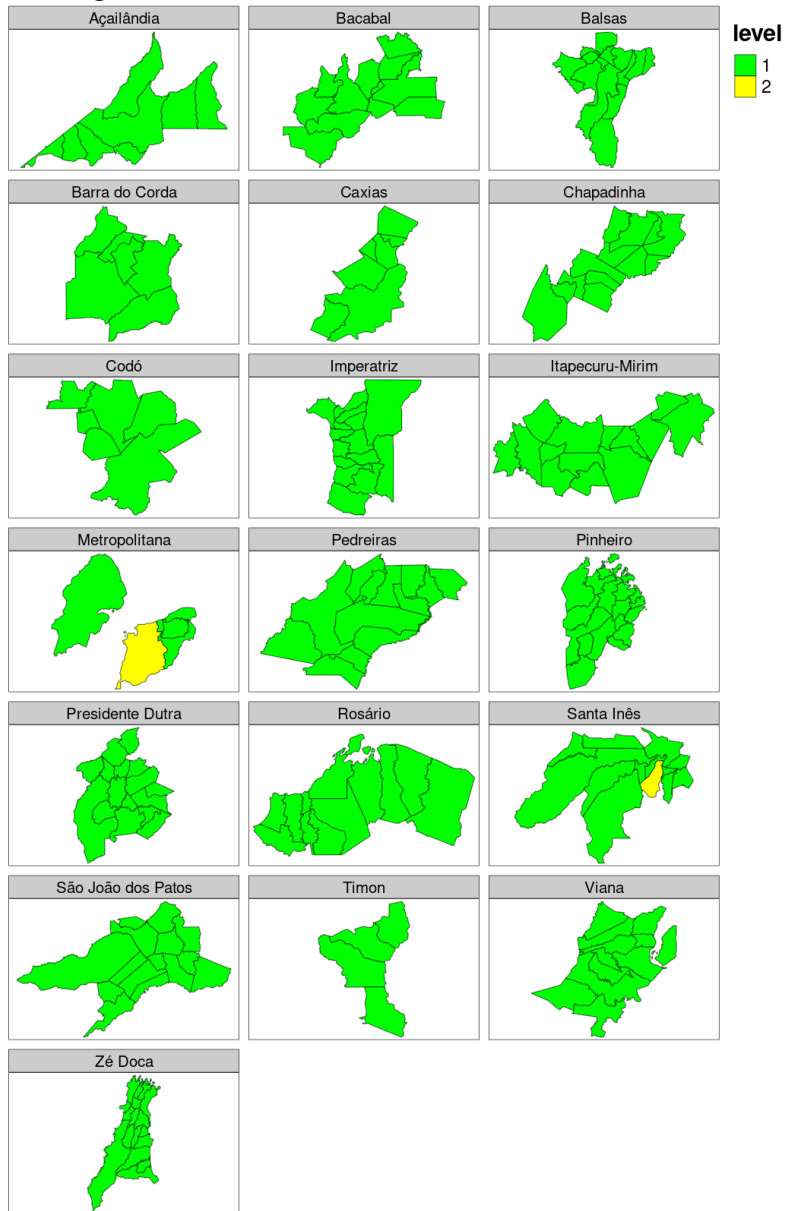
Açailândia

Bacabal

Balsas

level
1
2

Barra do Corda

Caxias

Chapadinha

Codó

Imperatriz

Itapecuru-Mirim

Metropolitana

Pedreiras

Pinheiro

Presidente Dutra

Rosário

Santa Inês

São João dos Patos

Timon

Viana

Zé Doca